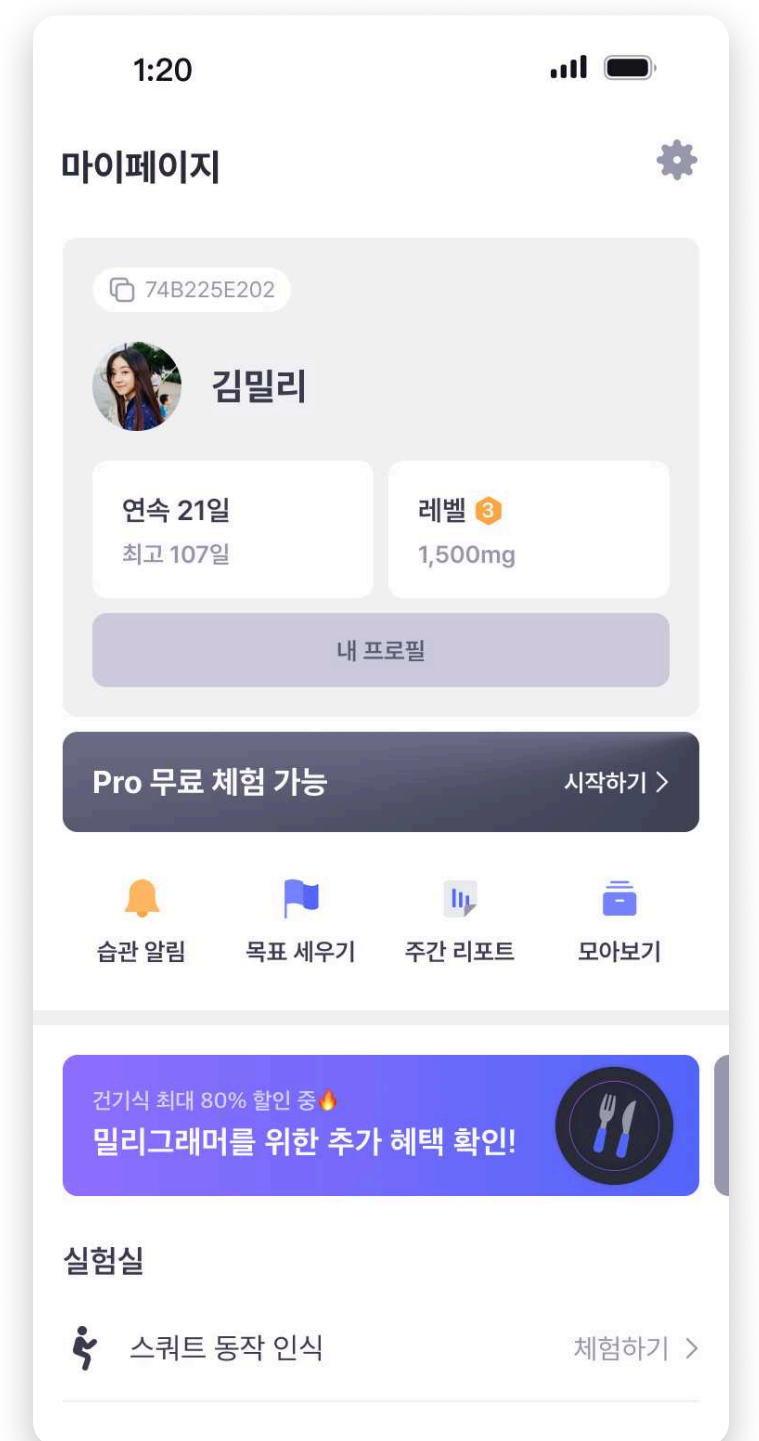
1:20

마이페이지

74B225E202

김밀리

연속 21일
최고 107일

레벨 3
1,500mg

내 프로필

Pro 무료 체험 가능
시작하기 >

습관 알림
목표 세우기
주간 리포트
모아보기

건기식 최대 80% 할인 중🔥
밀리그래머를 위한 추가 혜택 확인!

실험실

스쿼트 동작 인식
체험하기 >